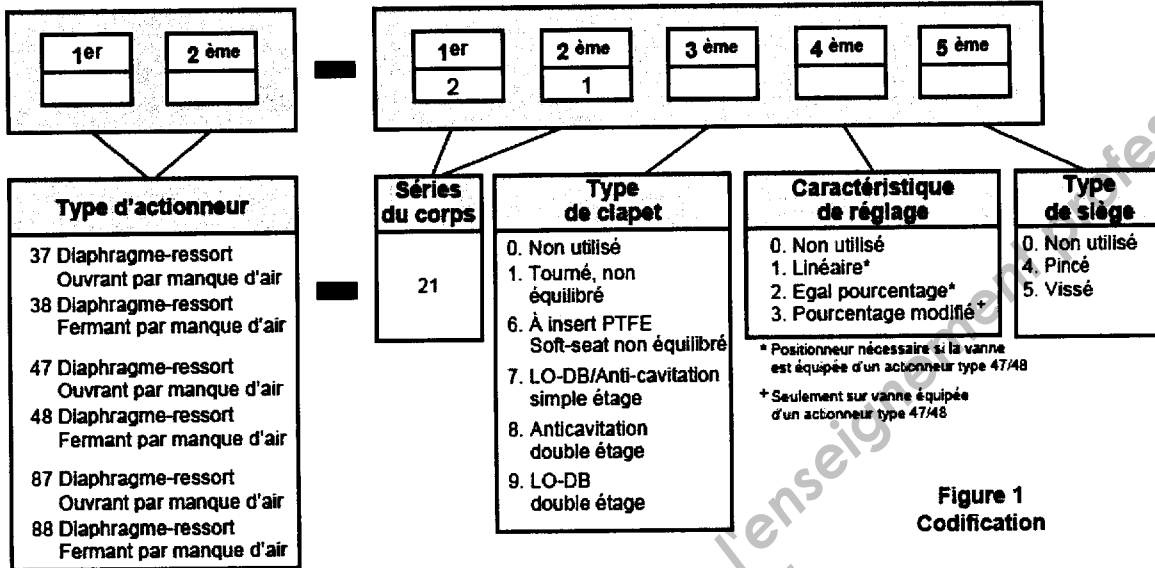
| 1er | 2 ème |
|---|---|
| | |

| 1er | 2 ème | 3 ème | 4 ème | 5 ème |
|---|---|---|---|---|
| 2 | 1 | | | |

Type d'actionneur

37 Diaphragme-ressort Ouvrant par manque d'air
38 Diaphragme-ressort Fermant par manque d'air

47 Diaphragme-ressort Ouvrant par manque d'air
48 Diaphragme-ressort Fermant par manque d'air

87 Diaphragme-ressort Ouvrant par manque d'air
88 Diaphragme-ressort Fermant par manque d'air

Séries du corps

21

Type de clapet

0. Non utilisé
1. Tourné, non équilibré
6. À insert PTFE Soft-seat non équilibré
7. LO-DB/Anti-cavitation simple étage
8. Anticavitation double étage
9. LO-DB double étage

Caractéristique de réglage

0. Non utilisé
1. Linéaire*
2. Egal pourcentage*
3. Pourcentage modifié+

* Positionneur nécessaire si la vanne est équipée d'un actionneur type 47/48

+ Seulement sur vanne équipée d'un actionneur type 47/48

Type de siège

0. Non utilisé
4. Pincé
5. Vissé

Figure 1
Codification

l'enseignement profe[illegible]